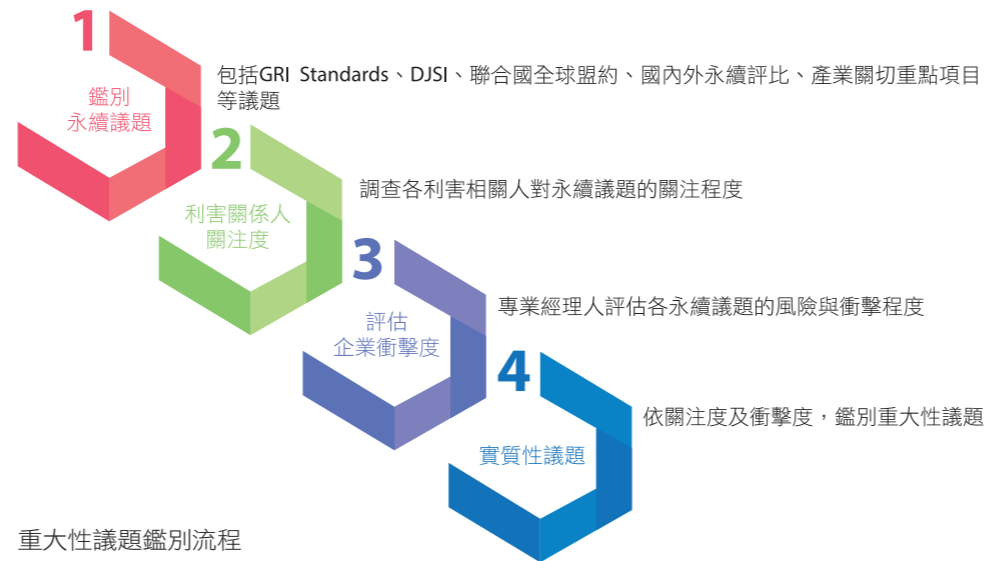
1
鑑別
永續議題

包括GRI Standards、DJSI、聯合國全球盟約、國內外永續評比、產業關切重點項目等議題

2
利害關係人
關注度

調查各利害相關人對永續議題的關注程度

3
評估
企業衝擊度

專業經理人評估各永續議題的風險與衝擊程度

4
實質性議題

依關注度及衝擊度，鑑別重大性議題

重大性議題鑑別流程